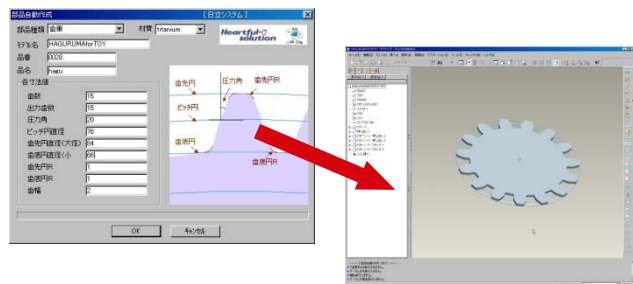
部品自動作成 [日立システム]

部品種類 歯車
材質 titanium
Heartful solution
モデル名 HAGURUMAforTOY
品番 0028
品名 haguru

各寸法値
歯数 15
出力歯数 15
圧力角 20
ピッチ円直径 76
歯先円直径(大径) 84
歯底円直径(小 66
歯先円R 1
歯底円R 1
歯幅 2

歯先円
圧力角
歯先円R
ピッチ円
歯先円
歯底円

OK
キャンセル